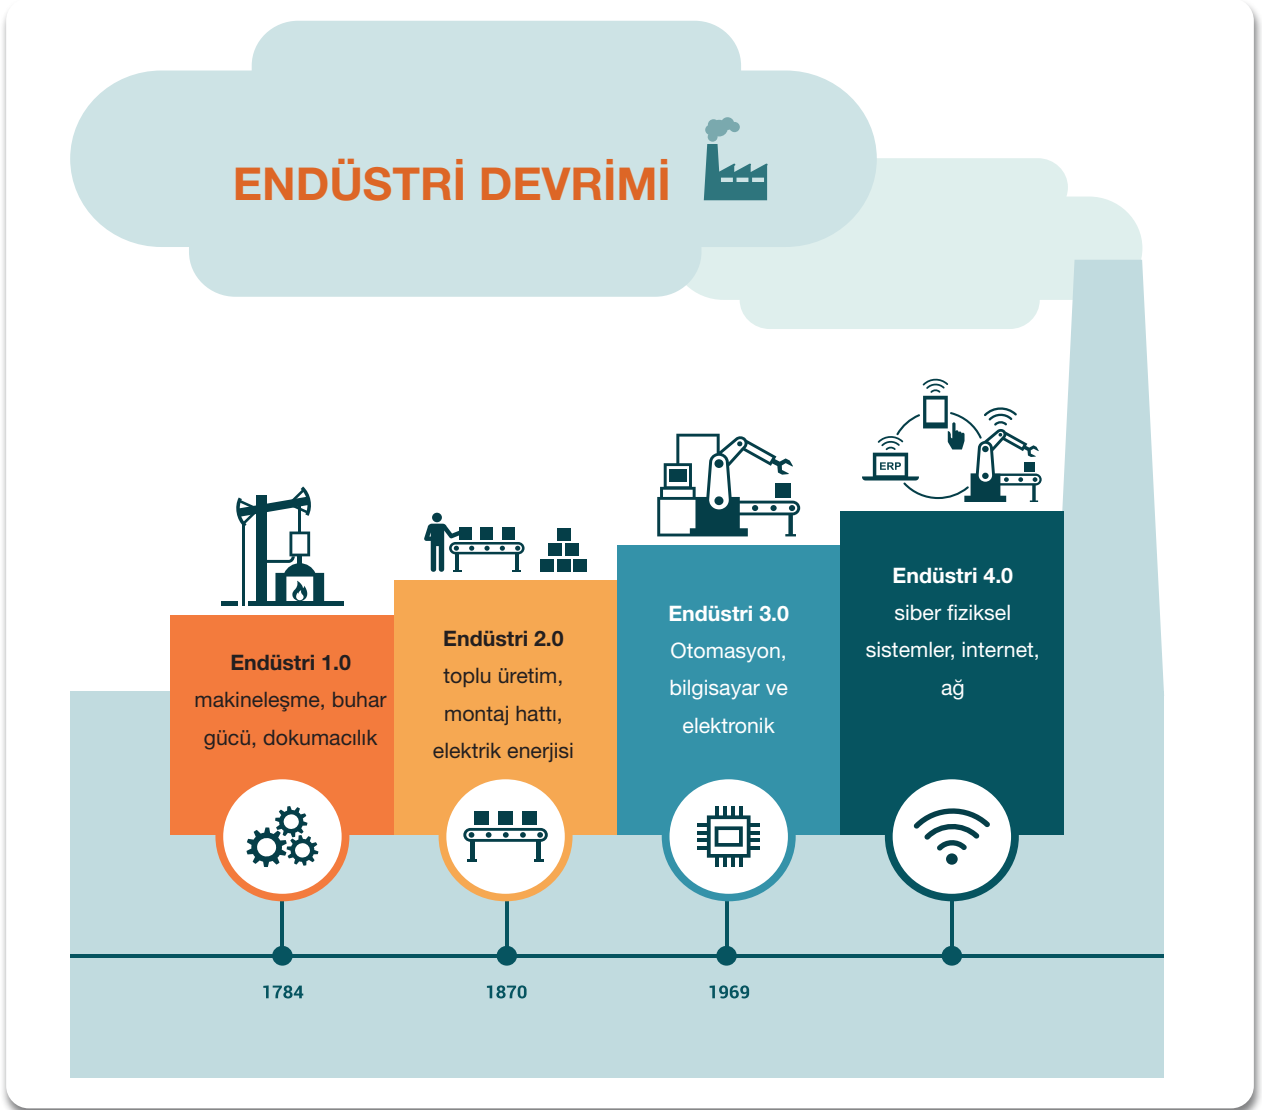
ENDÜSTRİ DEVRİMİ

ERP

Endüstri 1.0
makineleşme, buhar gücü, dokumacılık

Endüstri 2.0
toplu üretim, montaj hattı, elektrik enerjisi

Endüstri 3.0
Otomasyon, bilgisayar ve elektronik

Endüstri 4.0
siber fiziksel sistemler, internet, ağ

1784

1870

1969